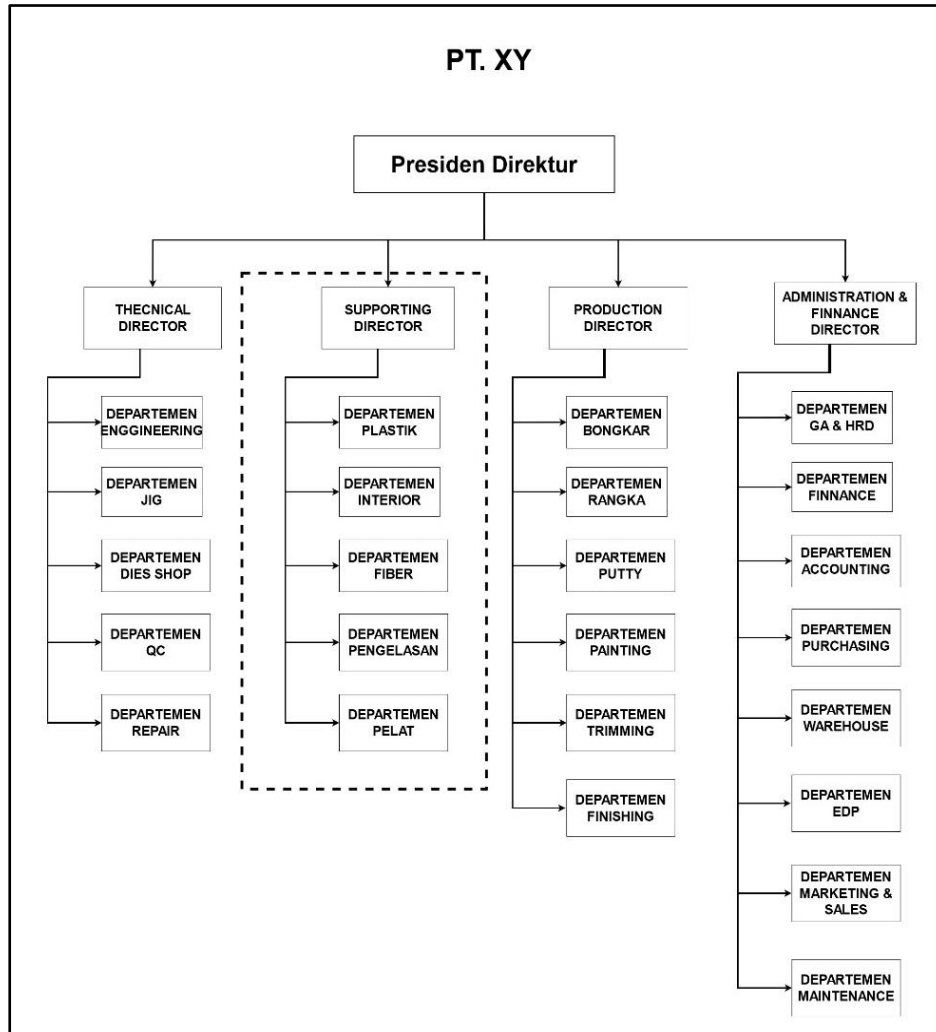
PT. XY

Presiden Direktur

THECNICAL DIRECTOR

DEPARTEMEN ENGGINEERING

DEPARTEMEN JIG

DEPARTEMEN DIES SHOP

DEPARTEMEN QC

DEPARTEMEN REPAIR

SUPPORTING DIRECTOR

DEPARTEMEN PLASTIK

DEPARTEMEN INTERIOR

DEPARTEMEN FIBER

DEPARTEMEN PENGELASAN

DEPARTEMEN PELAT

PRODUCTION DIRECTOR

DEPARTEMEN BONGKAR

DEPARTEMEN RANGKA

DEPARTEMEN PUTTY

DEPARTEMEN PAINTING

DEPARTEMEN TRIMMING

DEPARTEMEN FINISHING

ADMINISTRATION & FINNANCE DIRECTOR

DEPARTEMEN GA & HRD

DEPARTEMEN FINNANCE

DEPARTEMEN ACCOUNTING

DEPARTEMEN PURCHASING

DEPARTEMEN WAREHOUSE

DEPARTEMEN EDP

DEPARTEMEN MARKETING & SALES

DEPARTEMEN MAINTENANCE